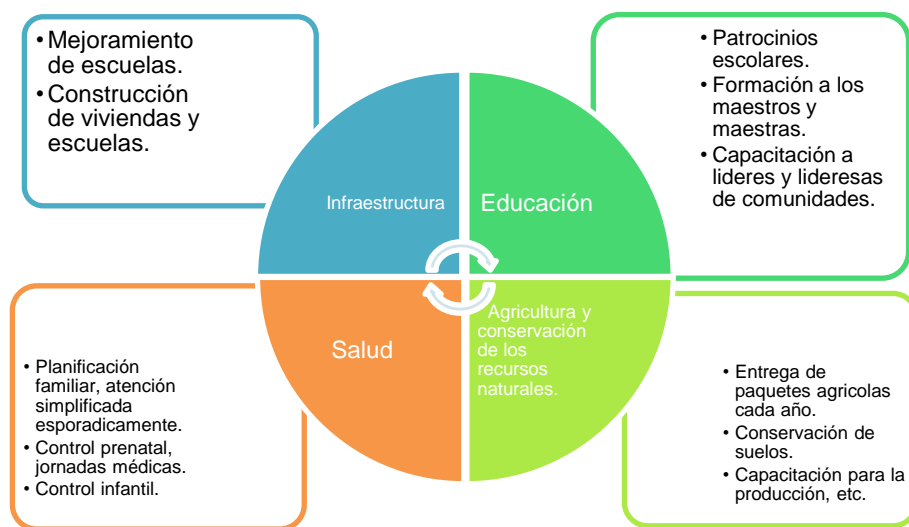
• Mejoramiento de escuelas.
• Construcción de viviendas y escuelas.

• Patrocinios escolares.
• Formación a los maestros y maestras.
• Capacitación a lideres y lideresas de comunidades.

Infraestructura

Educación

Salud

Agricultura y conservación de los recursos naturales.

• Planificación familiar, atención simplificada esporadicamente.
• Control prenatal, jornadas médicas.
• Control infantil.

• Entrega de paquetes agricolas cada año.
• Conservación de suelos.
• Capacitación para la producción, etc.